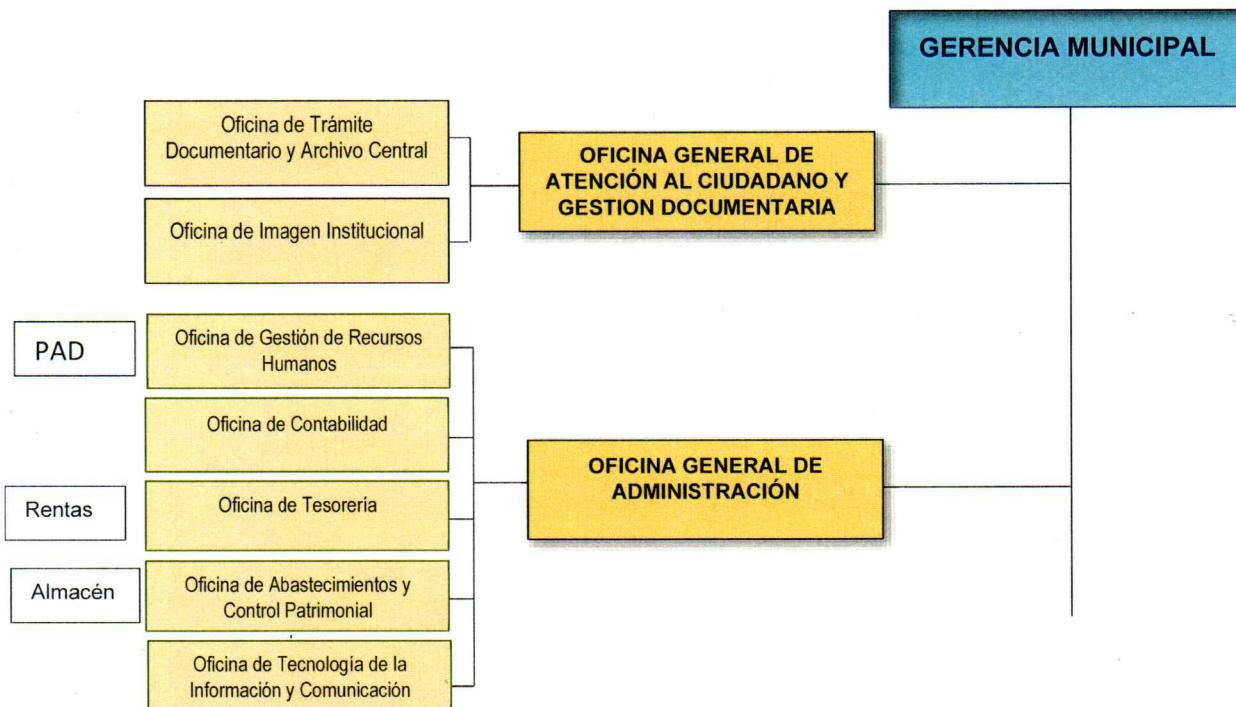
GERENCIA MUNICIPAL

Oficina de Trámite Documentario y Archivo Central

Oficina de Imagen Institucional

OFICINA GENERAL DE ATENCIÓN AL CIUDADANO Y GESTION DOCUMENTARIA

PAD

Oficina de Gestión de Recursos Humanos

Oficina de Contabilidad

Rentas

Oficina de Tesorería

Almacén

Oficina de Abastecimientos y Control Patrimonial

Oficina de Tecnología de la Información y Comunicación

OFICINA GENERAL DE ADMINISTRACIÓN